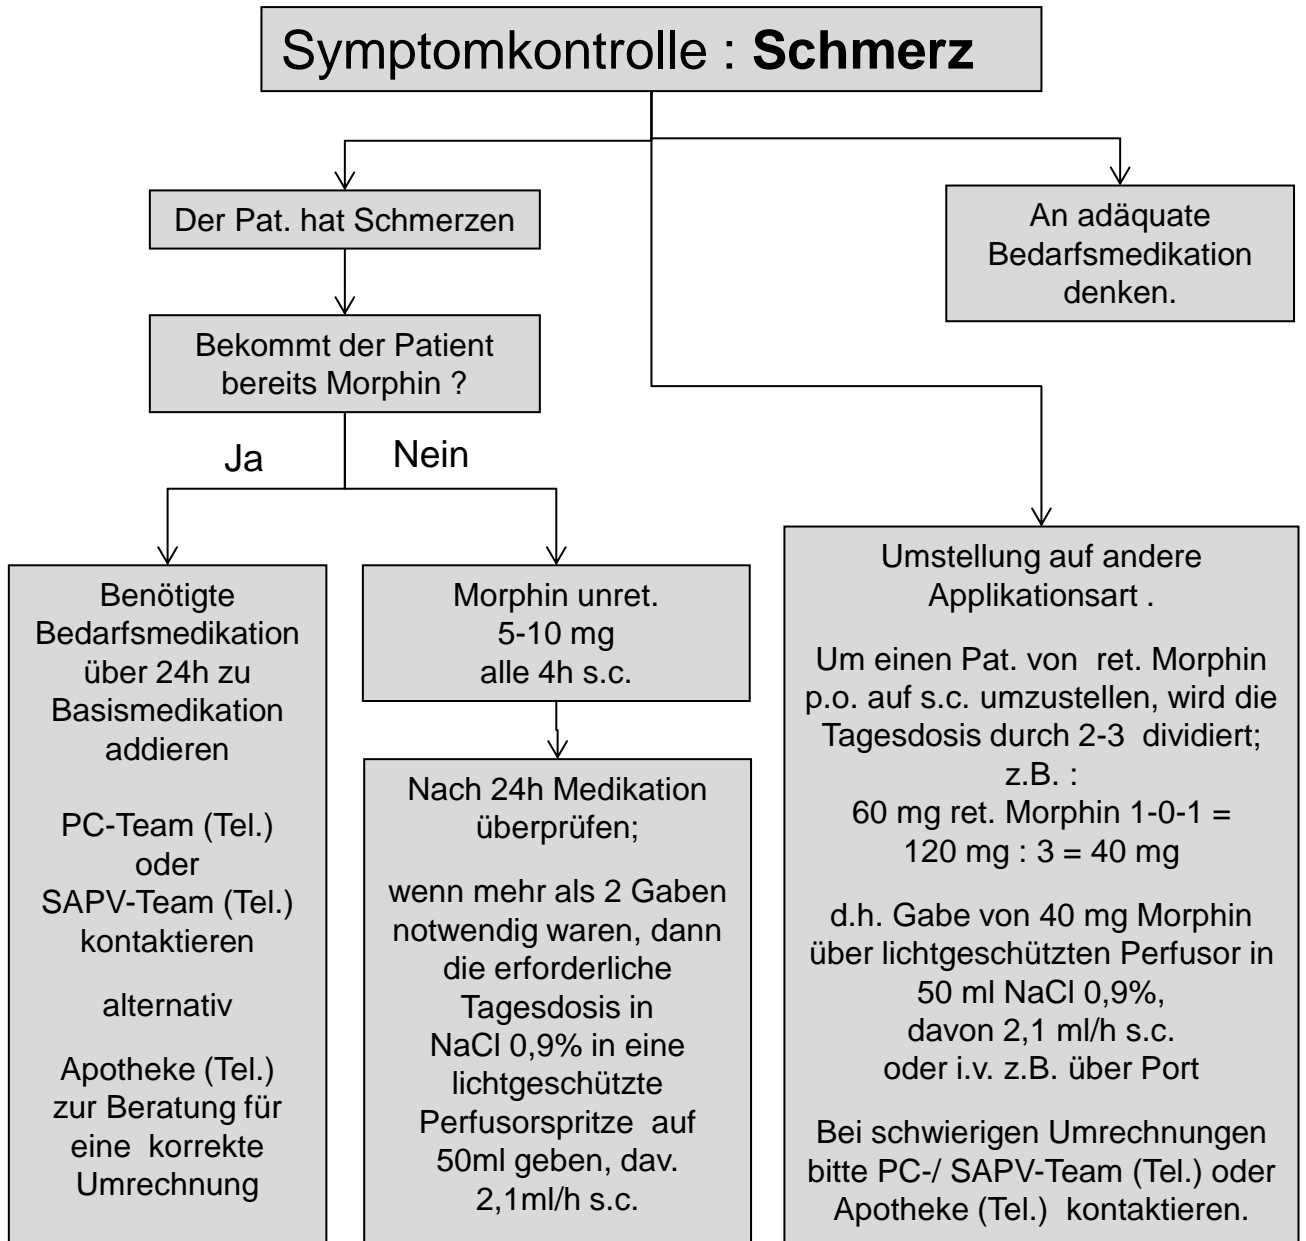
Symptomkontrolle : **Schmerz**

Der Pat. hat Schmerzen

An adäquate Bedarfsmedikation denken.

Bekommt der Patient bereits Morphin ?

Ja

Nein

Benötigte Bedarfsmedikation über 24h zu Basismedikation addieren

PC-Team (Tel.) oder SAPV-Team (Tel.) kontaktieren

alternativ

Apotheke (Tel.) zur Beratung für eine korrekte Umrechnung

Morphin unret. 5-10 mg alle 4h s.c.

Nach 24h Medikation überprüfen;

wenn mehr als 2 Gaben notwendig waren, dann die erforderliche Tagesdosis in NaCl 0,9% in eine lichtgeschützte Perfusorspritze auf 50ml geben, dav. 2,1ml/h s.c.

Umstellung auf andere Applikationsart .

Um einen Pat. von ret. Morphin p.o. auf s.c. umzustellen, wird die Tagesdosis durch 2-3 dividiert; z.B. :
60 mg ret. Morphin 1-0-1 =
120 mg : 3 = 40 mg

d.h. Gabe von 40 mg Morphin über lichtgeschützten Perfusor in 50 ml NaCl 0,9%, davon 2,1 ml/h s.c. oder i.v. z.B. über Port

Bei schwierigen Umrechnungen bitte PC-/ SAPV-Team (Tel.) oder Apotheke (Tel.) kontaktieren.